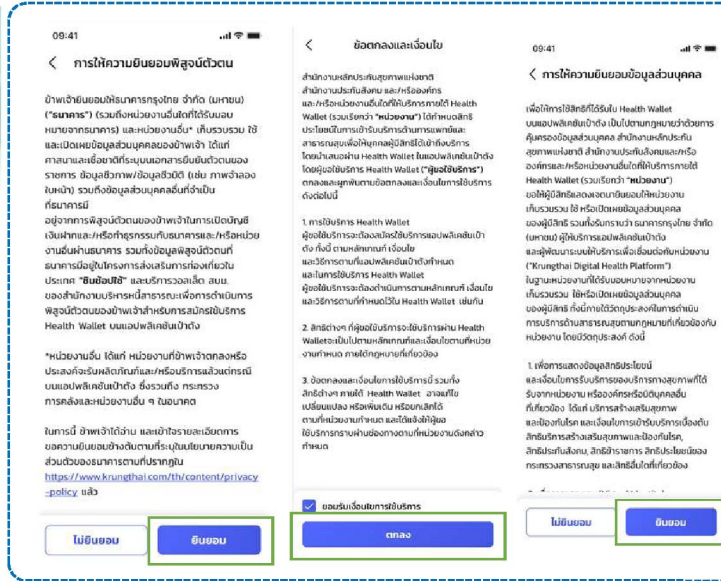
09:41

< การให้ความยินยอมพิสูจน์ตัวตน

ข้าพเจ้ายินยอมให้ธนาคารกรุงไทย จำกัด (มหาชน) ("ธนาคาร") (รวมถึงหน่วยงานอื่นที่ได้รับมอบหมายจากธนาคาร) และหน่วยงานอื่น* เก็บรวบรวม ใช้ และเปิดเผยข้อมูลส่วนบุคคลของข้าพเจ้า ได้แก่ ภาพถ่ายและเชื่อมต่อที่ระบบนอกการยืนยันตัวของราษฎร ข้อมูลชีวภาพ/ข้อมูลชีวมิติ (เช่น ภาพจำลองใบหน้า) รวมถึงข้อมูลส่วนบุคคลอื่นที่จำเป็นที่เกี่ยวข้อง อยู่จากการพิสูจน์ตัวตนของข้าพเจ้าในการเปิดบัญชีเงินฝากและ/หรือทำธุรกรรมกับธนาคารและ/หรือหน่วยงานอื่นผ่านธนาคาร รวมถึงข้อมูลพิสูจน์ตัวตนที่ธนาคารมีอยู่ในโครงการส่งเสริมการท่องเที่ยวในประเทศ "ยิมช้อปใช้" และบริการวอลเล็ต สบม. ของสำนักงานบริหารหนี้สาธารณะเพื่อการดำเนินการพิสูจน์ตัวตนของข้าพเจ้าสำหรับการสมัครใช้บริการ Health Wallet บนแอปพลิเคชันเป๋าตัง

*หน่วยงานอื่น ได้แก่ หน่วยงานที่ข้าพเจ้าตกลงหรือประสงค์จะรับผลิตภัณฑ์และ/หรือบริการผ่านแอปพลิเคชันเป๋าตัง ซึ่งรวมถึง กระทรวงการคลังและหน่วยงานอื่น ๆ ในอนาคต

ในการนี้ ข้าพเจ้าได้อ่าน และเข้าใจรายละเอียดการขอความยินยอมข้างต้นตามที่ระบุในนโยบายความเป็นส่วนตัวของธนาคารตามที่ปรากฏใน https://www.krungthai.com/th/content/privacy-policy แล้ว

ไม่ยินยอม

ยินยอม

<

ข้อตกลงและเงื่อนไข

สำนักงานหลักประกันสุขภาพแห่งชาติ สำนักงานประกันสังคม และ/หรือองค์กร และ/หรือหน่วยงานอื่นใดที่ให้บริการภายใต้ Health Wallet (รวมเรียกว่า "หน่วยงาน") ได้ทำหนดสิทธิประโยชน์ในการเข้ารับบริการด้านการแพทย์และสาธารณสุขเพื่อให้บุคคลผู้มีสิทธิได้เข้าถึงบริการ โดยนำเสนอผ่าน Health Wallet ในแอปพลิเคชันเป๋าตัง โดยผู้ขอใช้บริการ Health Wallet ("ผู้ขอใช้บริการ") ตกลงและผูกพันตามข้อตกลงและเงื่อนไขการใช้บริการ ดังต่อไปนี้

1. การใช้บริการ Health Wallet ผู้ขอใช้บริการจะต้องสมัครใช้บริการแอปพลิเคชันเป๋าตัง ทั้งนี้ ตามหลักเกณฑ์ เงื่อนไข และวิธีการตามที่แอปพลิเคชันเป๋าตังกำหนด และในการใช้บริการ Health Wallet ผู้ขอใช้บริการจะต้องดำเนินการตามหลักเกณฑ์ เงื่อนไข และวิธีการตามที่กำหนดไว้ใน Health Wallet เช่นกัน

2. สิทธิต่างๆ ที่ผู้ขอใช้บริการจะใช้บริการผ่าน Health Walletจะเป็นไปตามหลักเกณฑ์และเงื่อนไขตามที่หน่วยงานกำหนด ภายใต้กฎหมายที่เกี่ยวข้อง

3. ข้อตกลงและเงื่อนไขการใช้บริการนี้ รวมทั้งสิทธิต่างๆ ภายใต้ Health Wallet อาจแก้ไข เปลี่ยนแปลง หรือเพิ่มเติม หรือยกเลิกได้ตามที่หน่วยงานกำหนด และให้ผลบังคับใช้ให้ผู้ขอใช้บริการทราบผ่านช่องทางตามที่หน่วยงานดังกล่าวกำหนด

ยอมรับเงื่อนไขการใช้บริการ

ตกลง

09:41

< การให้ความยินยอมข้อมูลส่วนบุคคล

เพื่อให้การใช้สิทธิที่ได้รับใน Health Wallet บนแอปพลิเคชันเป๋าตัง เป็นไปตามกฎหมายว่าด้วยการคุ้มครองข้อมูลส่วนบุคคล สำนักงานหลักประกันสุขภาพแห่งชาติ สำนักงานประกันสังคม และหรือองค์กรและ/หรือหน่วยงานอื่นใดที่ให้บริการภายใต้ Health Wallet (รวมเรียกว่า "หน่วยงาน") ขอให้ผู้มีสิทธิแสดงเจตนายินยอมให้หน่วยงานเก็บรวบรวม ใช้ หรือเปิดเผยข้อมูลส่วนบุคคลของผู้มีสิทธิ รวมทั้งรับทราบว่าธนาคารกรุงไทย จำกัด (มหาชน) ผู้ให้บริการแอปพลิเคชันเป๋าตัง และผู้พัฒนาระบบให้บริการเพื่อเชื่อมต่อกับหน่วยงาน ("Krungthai Digital Health Platform") ในฐานะหน่วยงานที่ได้รับมอบหมายจากหน่วยงานเก็บรวบรวม ใช้หรือเปิดเผยข้อมูลส่วนบุคคลของผู้มีสิทธิ ทั้งนี้ภายใต้วัตถุประสงค์ในการดำเนินการบริการด้านสาธารณสุขตามกฎหมายที่เกี่ยวข้องกับหน่วยงาน โดยมีวัตถุประสงค์ ดังนี้

1. เพื่อการแสดงข้อมูลสิทธิประโยชน์ และเงื่อนไขการรับบริการของการทางสุขภาพที่ได้รับจากหน่วยงาน หรือองค์กรหรือบุคคลอื่นที่เกี่ยวข้อง ได้แก่ บริการสร้างเสริมสุขภาพ และป้องกันโรค และเงื่อนไขการเข้ารับบริการเบื้องต้น สิทธิบริการสร้างเสริมสุขภาพและป้องกันโรค สิทธิรักษาพยาบาล สิทธิข้าราชการ สิทธิประโยชน์ของกระทรวงสาธารณสุข และสิทธิอื่นที่เกี่ยวข้อง

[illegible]

ไม่ยินยอม

ยินยอม